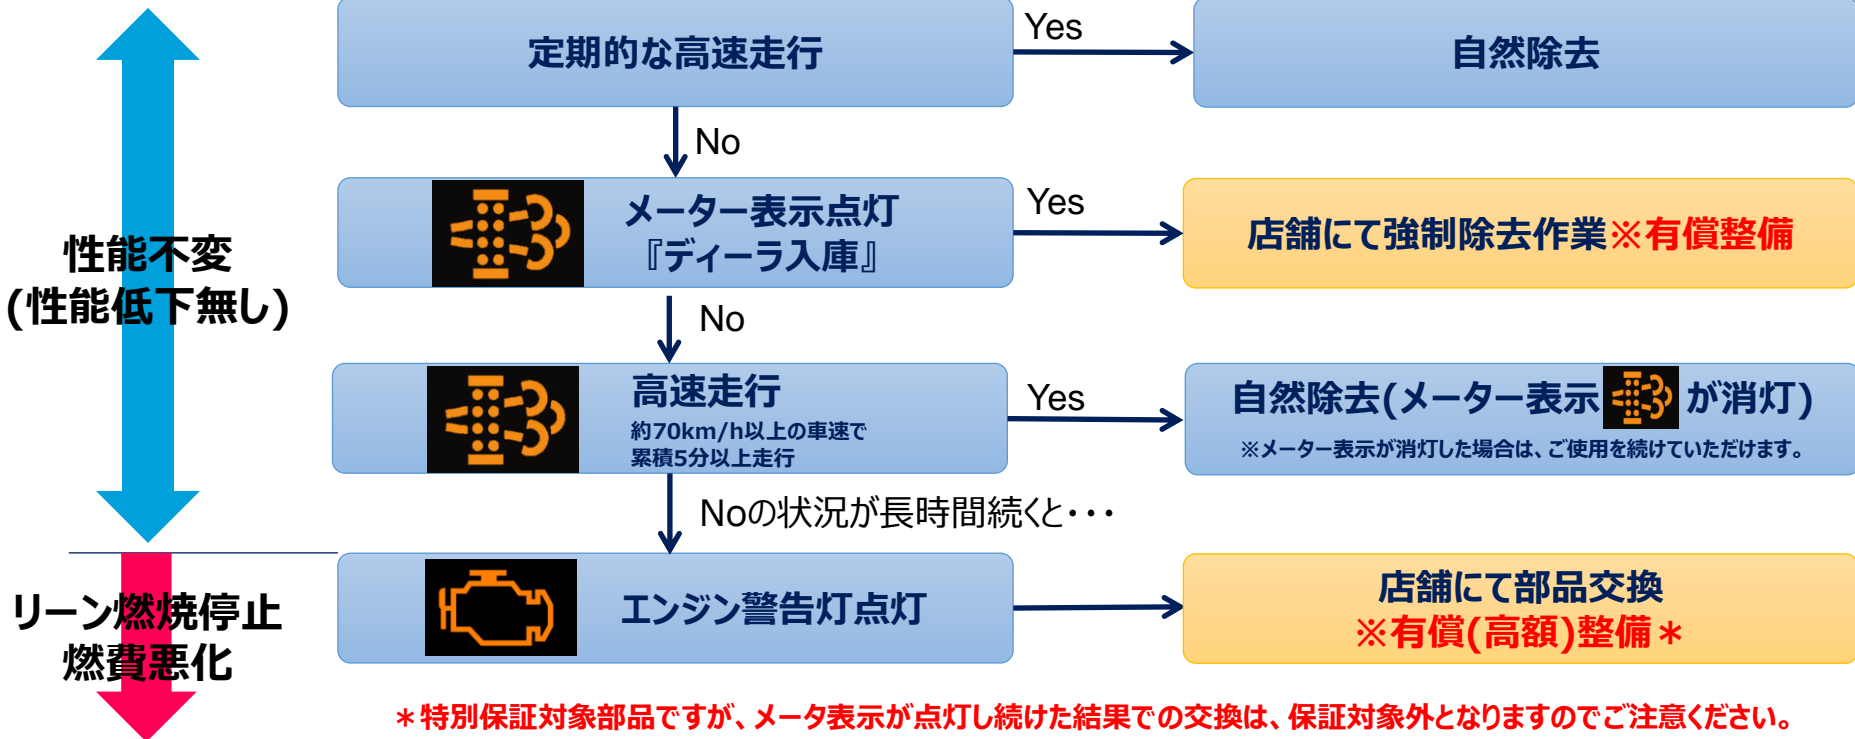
定期的な高速走行

Yes

自然除去

No

性能不変
(性能低下無し)

メーター表示点灯
『ディーラ入庫』

Yes

店舗にて強制除去作業※有償整備

No

高速走行
約70km/h以上の車速で
累積5分以上走行

Yes

自然除去(メーター表示 が消灯)
※メーター表示が消灯した場合は、ご使用を続けていただけます。

Noの状況が長時間続くと・・・

リーン燃焼停止
燃費悪化

エンジン警告灯点灯

店舗にて部品交換
※有償(高額)整備＊

＊特別保証対象部品ですが、メータ表示が点灯し続けた結果での交換は、保証対象外となりますのでご注意ください。